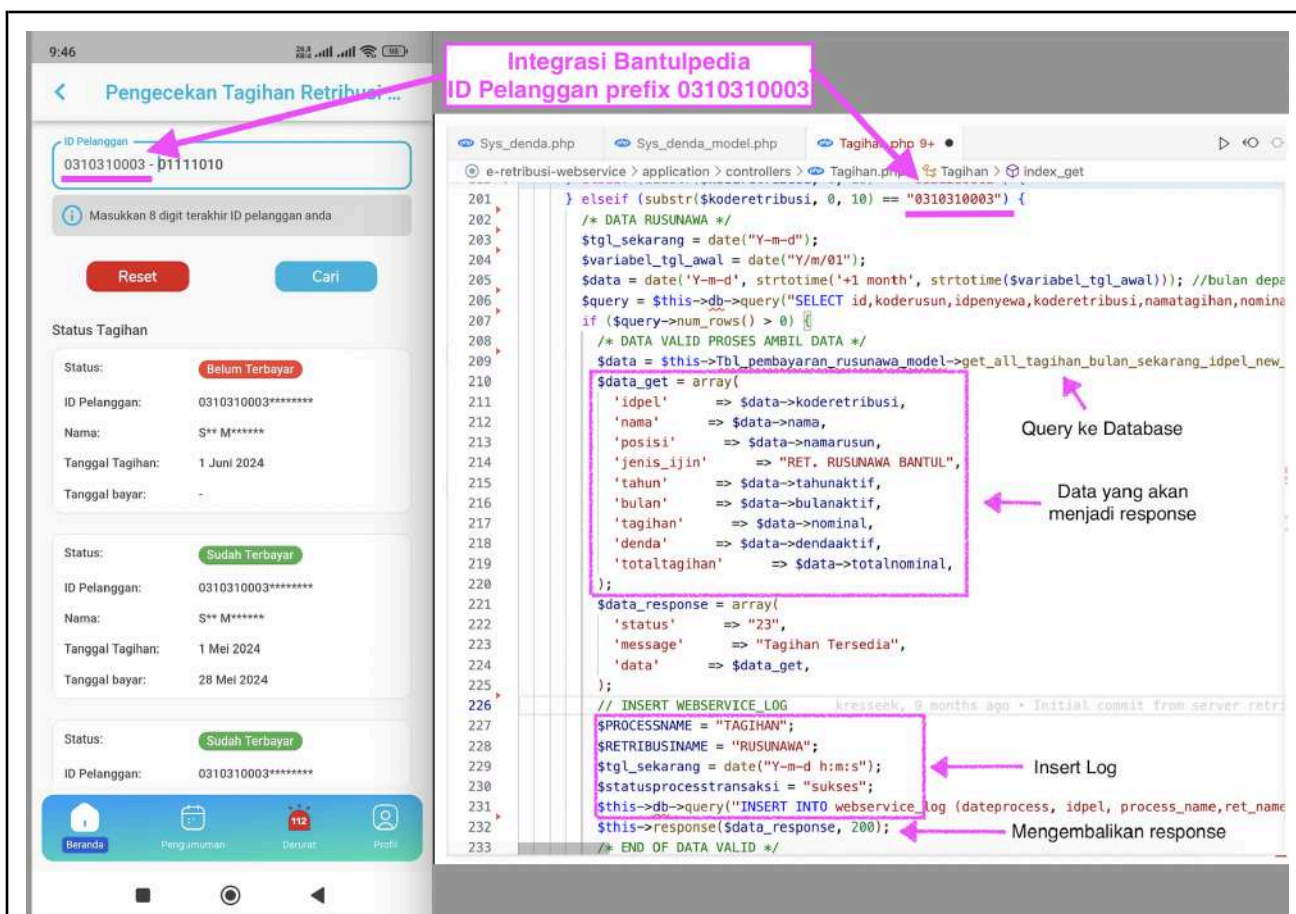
9:46

Pengecekan Tagihan Retribusi ...

ID Pelanggan
0310310003 - 01111010

Masukkan 8 digit terakhir ID pelanggan anda

Reset
Cari

Status Tagihan

Status: Belum Terbayar
ID Pelanggan: 0310310003********
Nama: S** M******
Tanggal Tagihan: 1 Juni 2024
Tanggal bayar: -

Status: Sudah Terbayar
ID Pelanggan: 0310310003********
Nama: S** M******
Tanggal Tagihan: 1 Mei 2024
Tanggal bayar: 28 Mei 2024

Status: Sudah Terbayar
ID Pelanggan: 0310310003********

Beranda
Pengumuman
112
Darurat
Profil

Integrasi Bantulpedia
ID Pelanggan prefix 0310310003

Sys_denda.php
Sys_denda_model.php
Tagihan.php 9+

e-retribusi-webservice > application > controllers > Tagihan.php > Tagihan > index_get

201 } elseif (substr($koderetribusi, 0, 10) == "0310310003") {
202 /* DATA RUSUNAWA */
203 $tgl_sekarang = date("Y-m-d");
204 $variabel_tgl_awal = date("Y/m/01");
205 $data = date('Y-m-d', strtotime('+1 month', strtotime($variabel_tgl_awal))); //bulan depa
206 $query = $this->db->query("SELECT id,koderusun,idpenyewa,koderetribusi,namatagihan,nomina
207 if ($query->num_rows() > 0) {
208 /* DATA VALID PROSES AMBIL DATA */
209 $data = $this->Tbl_pembayaran_rusunawa_model->get_all_tagihan_bulan_sekarang_idpel_new_
210 $data_get = array(
211 'idpel' => $data->koderetribusi,
212 'nama' => $data->nama,
213 'posisi' => $data->namarusun,
214 'jenis_ijin' => "RET. RUSUNAWA BANTUL",
215 'tahun' => $data->tahunaktif,
216 'bulan' => $data->bulanaktif,
217 'tagihan' => $data->nominal,
218 'denda' => $data->dendaaktif,
219 'totaltagihan' => $data->totalnominal,
220 );
221 $data_response = array(
222 'status' => "23",
223 'message' => "Tagihan Tersedia",
224 'data' => $data_get,
225 );
226 // INSERT WEBSERVICE_LOG kresseek, 9 months ago • Initial commit from server retri
227 $PROCESSNAME = "TAGIHAN";
228 $RETRIBUSINAME = "RUSUNAWA";
229 $tgl_sekarang = date("Y-m-d h:m:s");
230 $statusprocesstransaksi = "sukses";
231 $this->db->query("INSERT INTO webservice_log (dateprocess, idpel, process_name,ret_name
232 $this->response($data_response, 200);
233 /* END OF DATA VALID */

Query ke Database
Data yang akan menjadi response
Insert Log
Mengembalikan response